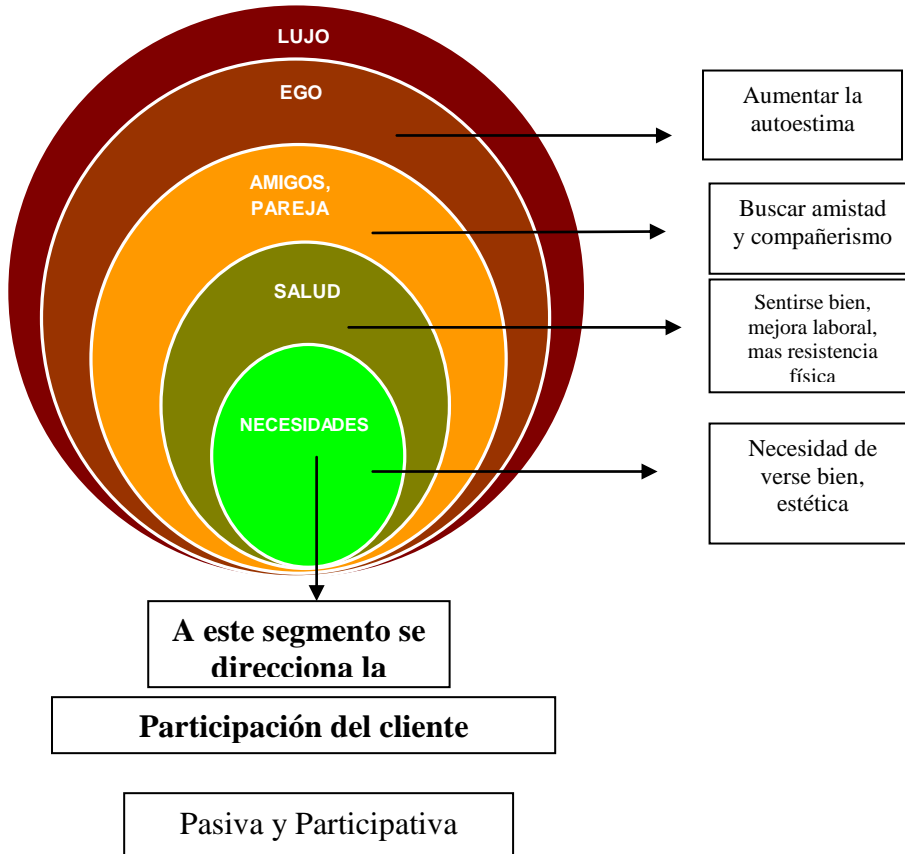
LUJO

EGO

AMIGOS, PAREJA

SALUD

NECESIDADES

Aumentar la autoestima

Buscar amistad y compañerismo

Sentirse bien, mejora laboral, mas resistencia física

Necesidad de verse bien, estética

A este segmento se direcciona la

Participación del cliente

Pasiva y Participativa